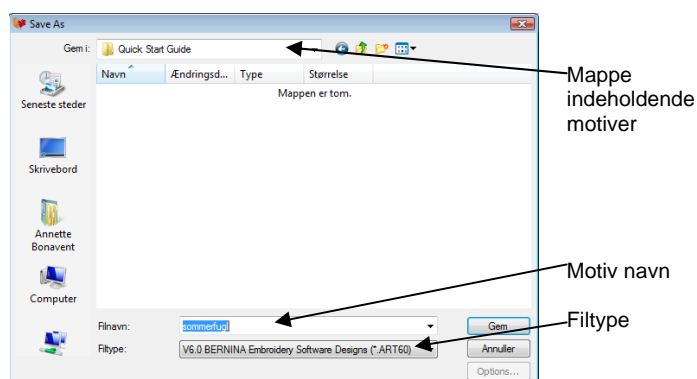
Save As

Gem i: Quick Start Guide

Seneste steder

Skrivebord

Annette Bonavent

Computer

| Navn | Ændringsd... | Type | Størrelse |
|---|---|---|---|

Mappen er tom.

Filnavn: sommerfugl

Filtype: V6.0 BERNINA Embroidery Software Designs (*.ART60)

Gem

Annuller

Options...

Mappe indeholdende motiver

Motiv navn

Filtype